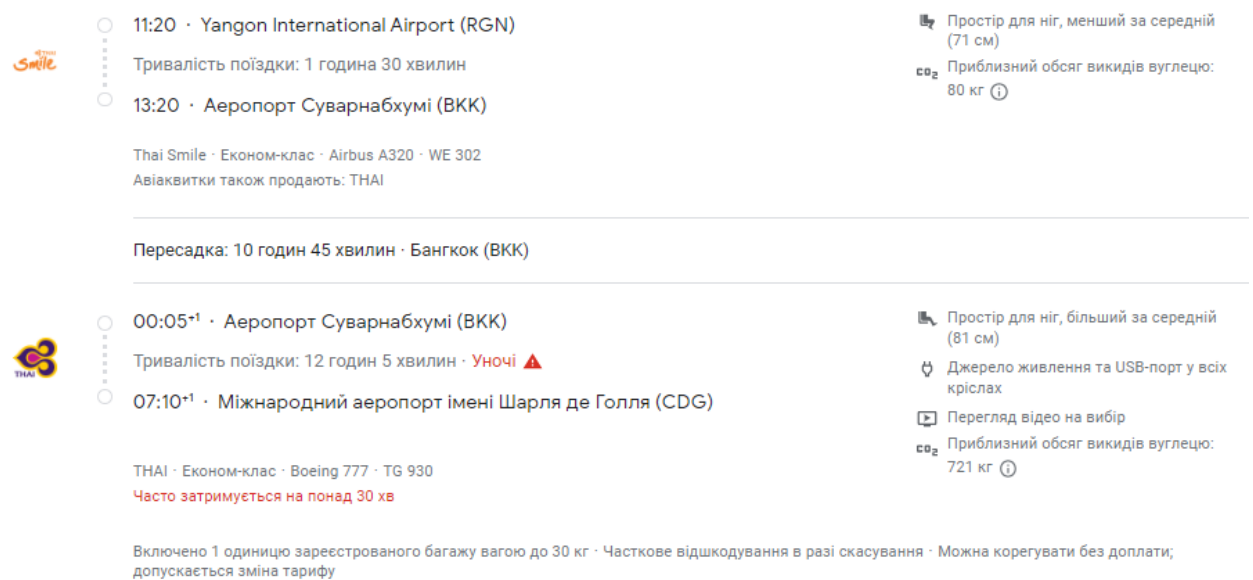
Smile

11:20 · Yangon International Airport (RGN)

Тривалість поїздки: 1 година 30 хвилин

13:20 · Аеропорт Суварнабхумі (BKK)

Thai Smile · Економ-клас · Airbus A320 · WE 302
Авіаквитки також продають: THAI

Простір для ніг, менший за середній (71 см)

$CO_2$ Приблизний обсяг викидів вуглецю: 80 кг

Пересадка: 10 годин 45 хвилин · Бангкок (BKK)

THAI

00:05$^{+1}$ · Аеропорт Суварнабхумі (BKK)

Тривалість поїздки: 12 годин 5 хвилин · Уночі

07:10$^{+1}$ · Міжнародний аеропорт імені Шарля де Голля (CDG)

THAI · Економ-клас · Boeing 777 · TG 930
Часто затримується на понад 30 хв

Простір для ніг, більший за середній (81 см)

Джерело живлення та USB-порт у всіх кріслах

Перегляд відео на вибір

$CO_2$ Приблизний обсяг викидів вуглецю: 721 кг

Включено 1 одиницю зареєстрованого багажу вагою до 30 кг · Часткове відшкодування в разі скасування · Можна корегувати без доплати; допускається зміна тарифу